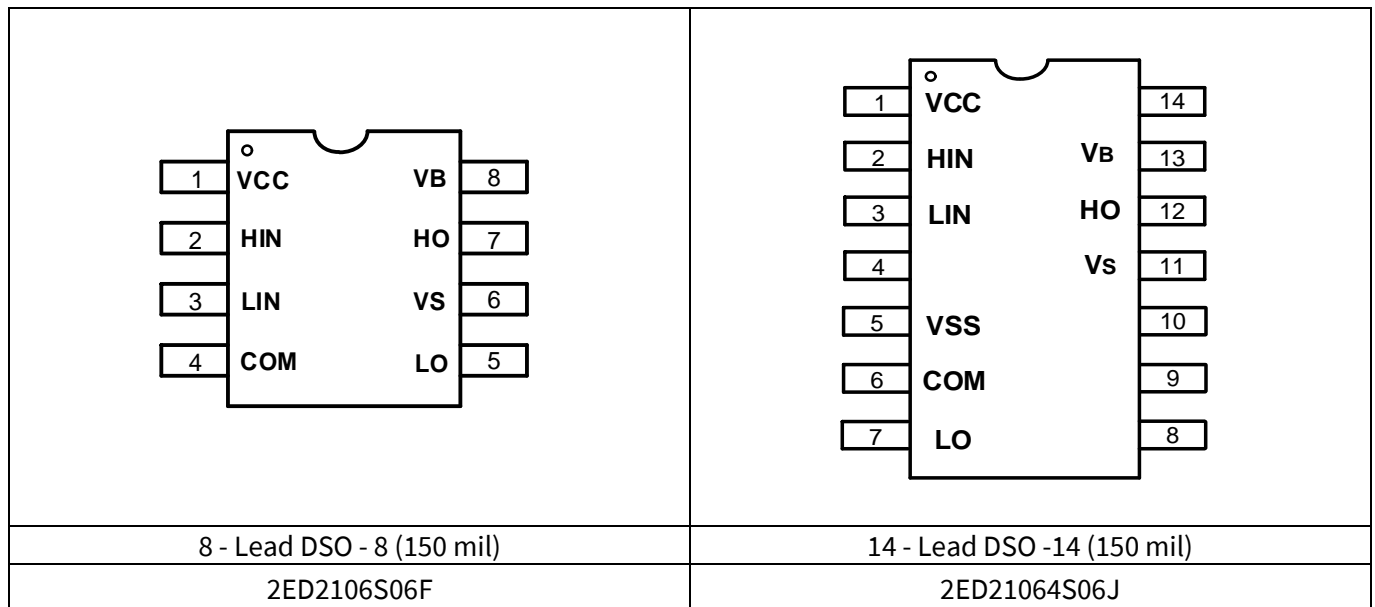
| 1 VCC VB 8<br>2 HIN HO 7<br>3 LIN VS 6<br>4 COM LO 5 | 1 VCC 14<br>2 HIN VB 13<br>3 LIN HO 12<br>4 Vs 11<br>5 VSS 10<br>6 COM 9<br>7 LO 8 |
|---|---|
| 8 - Lead DSO - 8 (150 mil) | 14 - Lead DSO -14 (150 mil) |
| 2ED2106S06F | 2ED21064S06J |